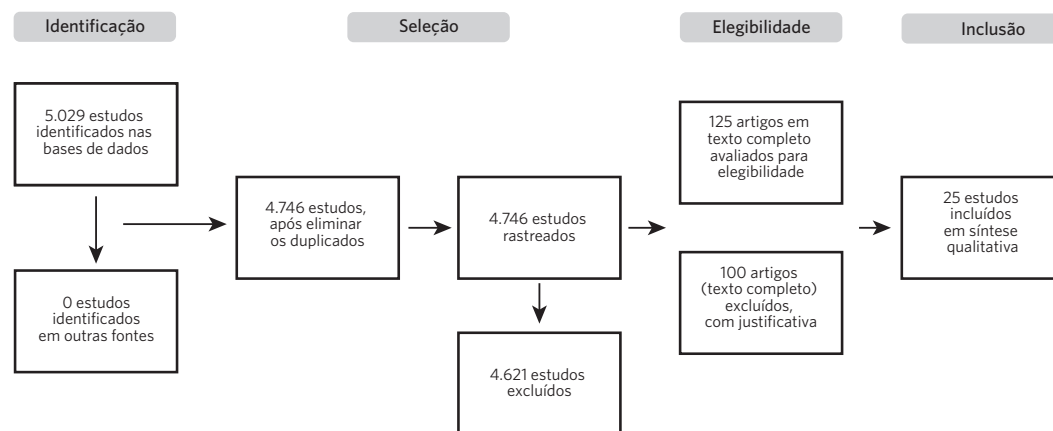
Identificação

Seleção

Elegibilidade

Inclusão

5.029 estudos identificados nas bases de dados

0 estudos identificados em outras fontes

4.746 estudos, após eliminar os duplicados

4.746 estudos rastreados

4.621 estudos excluídos

125 artigos em texto completo avaliados para elegibilidade

100 artigos (texto completo) excluídos, com justificativa

25 estudos incluídos em síntese qualitativa